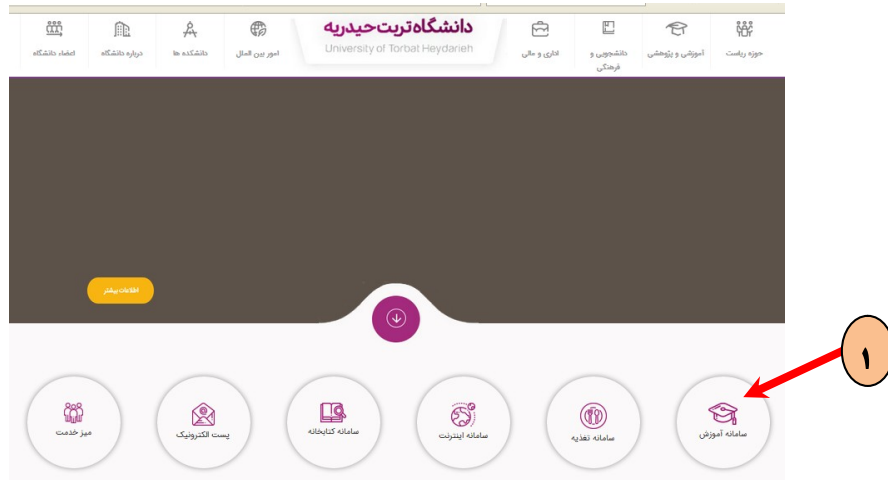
حوزه ریاست
آموزشی و پژوهشی
دانشجویی و فرهنگی
اداری و مالی
دانشگاه تربت حیدریه
University of Torbat Heydarieh
امور بین الملل
دانشکده ها
درباره دانشگاه
اعضاء دانشگاه

اطلاعات بیشتر

۱

سامانه آموزش
سامانه تغذیه
سامانه اینترنت
سامانه کتابخانه
پست الکترونیک
میز خدمت